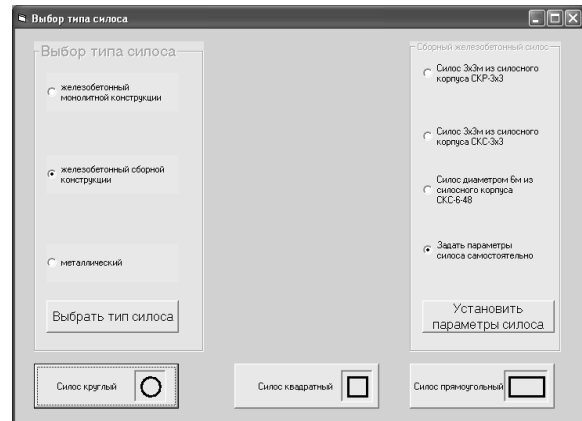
Выбор типа силоса

Выбор типа силоса

железобетонный монолитной конструкции

железобетонный сборной конструкции

металлический

Выбрать тип силоса

Сборный железобетонный силос

Силос 3х3м из силосного корпуса СКР-3х3

Силос 3х3м из силосного корпуса СКС-3х3

Силос диаметром 6м из силосного корпуса СКС-6-48

Задать параметры силоса самостоятельно

Установить параметры силоса

Силос круглый

Силос квадратный

Силос прямоугольный